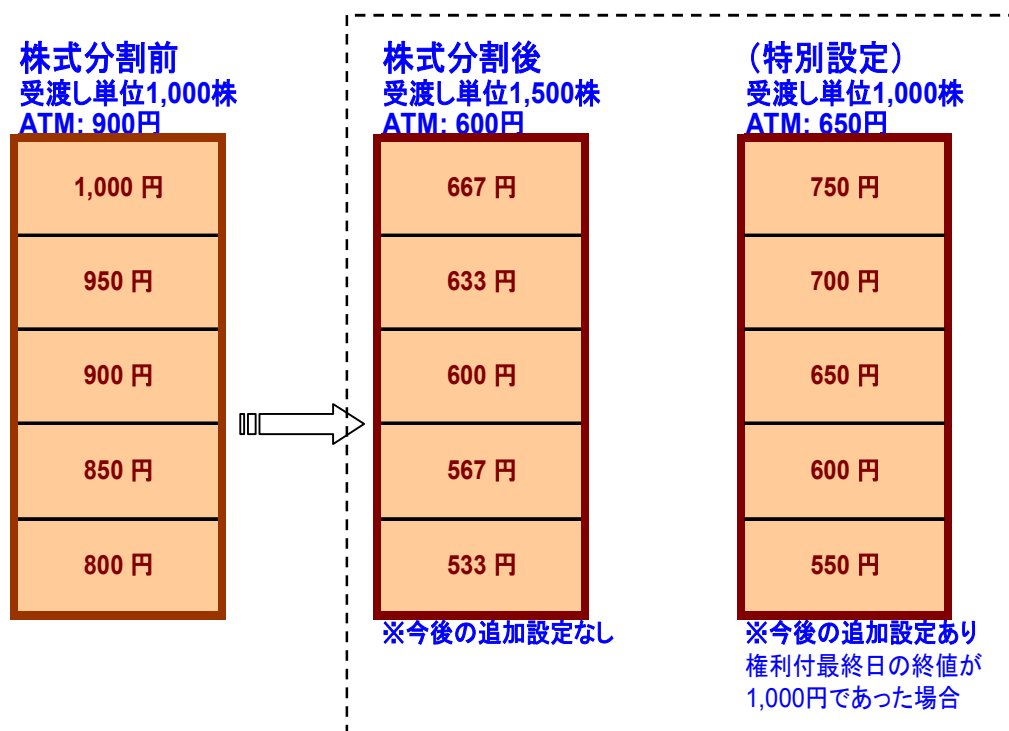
株式分割前
受渡し単位1,000株
ATM: 900円

| 1,000 円 |
|---|
| 950 円 |
| 900 円 |
| 850 円 |
| 800 円 |

株式分割後
受渡し単位1,500株
ATM: 600円

| 667 円 |
|---|
| 633 円 |
| 600 円 |
| 567 円 |
| 533 円 |

※今後の追加設定なし

（特別設定）
受渡し単位1,000株
ATM: 650円

| 750 円 |
|---|
| 700 円 |
| 650 円 |
| 600 円 |
| 550 円 |

※今後の追加設定あり
権利付最終日の終値が1,000円であった場合